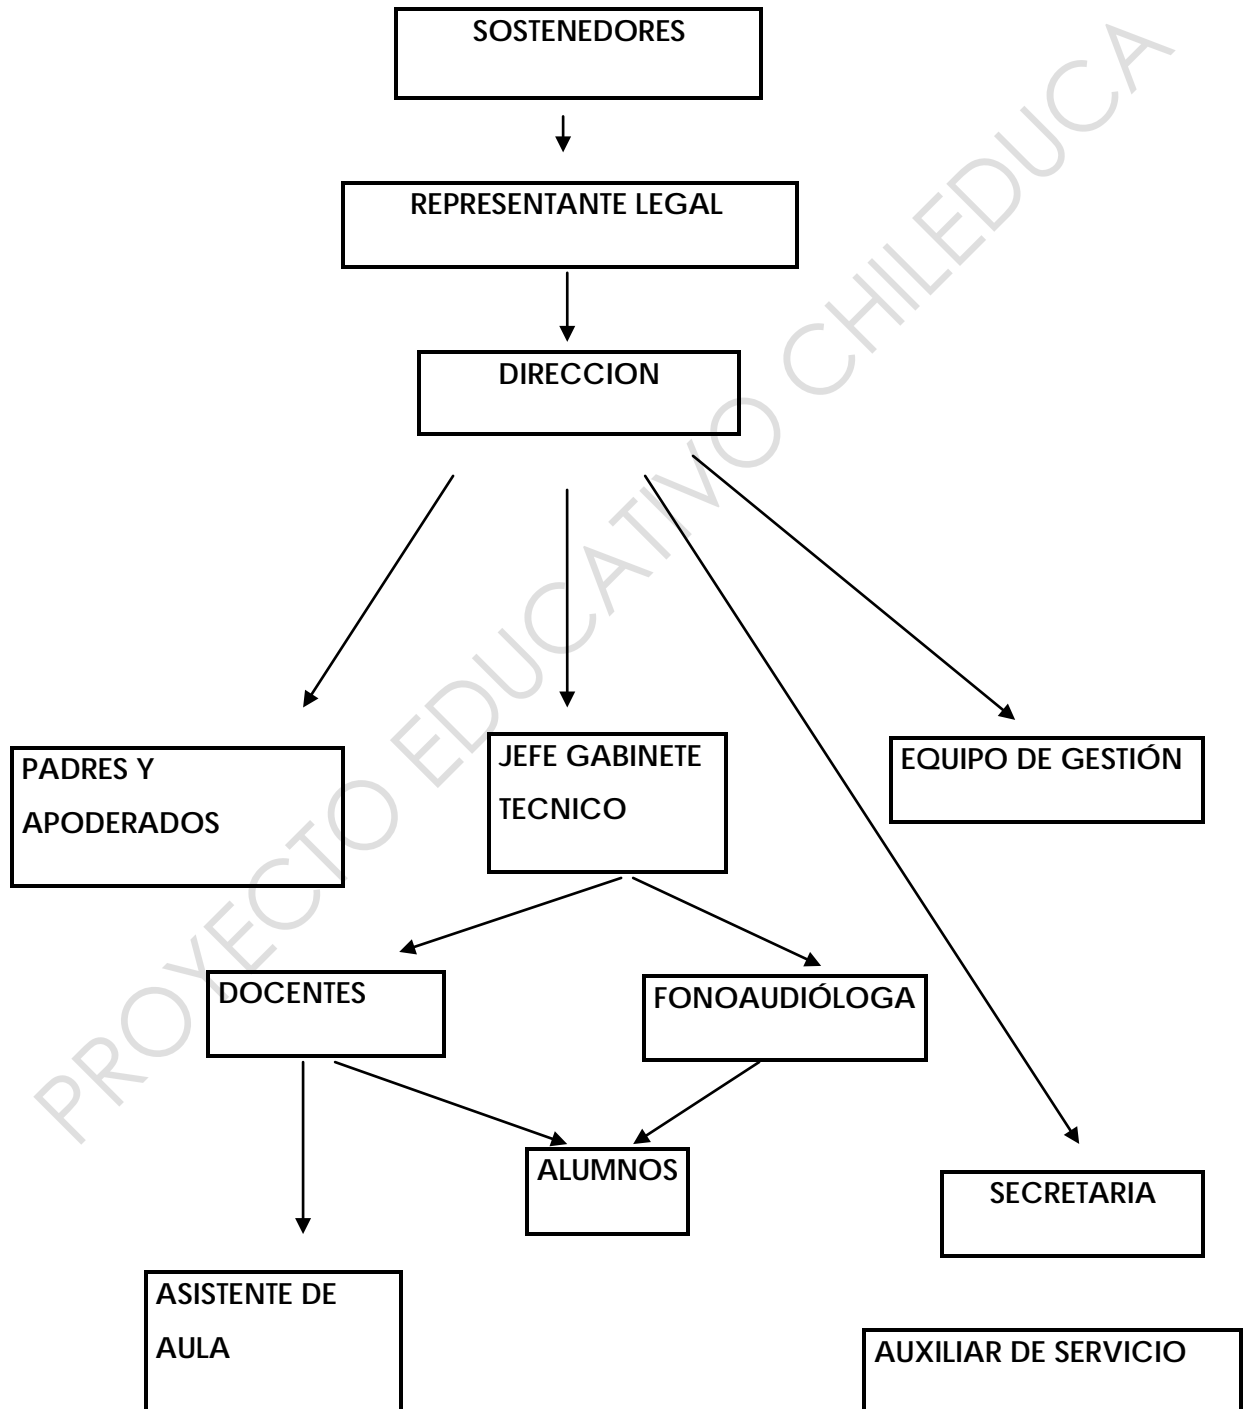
SOSTENEDORES

REPRESENTANTE LEGAL

DIRECCION

PADRES Y APODERADOS

JEFE GABINETE TECNICO

EQUIPO DE GESTIÓN

DOCENTES

FONOAUDIÓLOGA

ALUMNOS

SECRETARIA

ASISTENTE DE AULA

AUXILIAR DE SERVICIO

PROYECTO EDUCATIVO CHILEDUCA